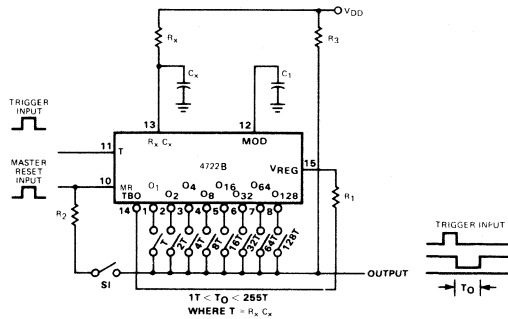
VDD
Rx
R3
Cx
C1
TRIGGER INPUT
13
12
RxCx
MOD
11
T
4722B
MASTER RESET INPUT
10
MR
VREG
15
O1
O2
O4
O8
O16
O32
O64
O128
TBO
R1
14
1
2
3
4
5
6
7
8
R2
T
2T
4T
8T
16T
32T
64T
128T
SI
OUTPUT
TRIGGER INPUT
TO
$1T < T_O < 255T$
WHERE $T = R_x C_x$